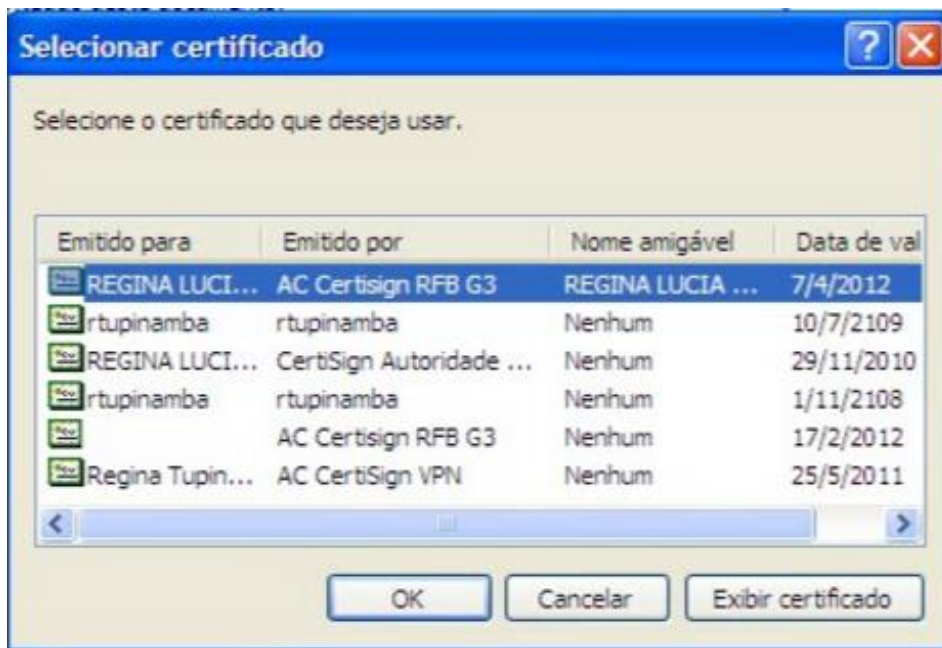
Selecionar certificado

Selecione o certificado que deseja usar.

| Emitido para | Emitido por | Nome amigável | Data de val |
|---|---|---|---|
| REGINA LUCI... | AC Certisign RFB G3 | REGINA LUCIA ... | 7/4/2012 |
| rtupinamba | rtupinamba | Nenhum | 10/7/2109 |
| REGINA LUCI... | CertiSign Autoridade ... | Nenhum | 29/11/2010 |
| rtupinamba | rtupinamba | Nenhum | 1/11/2108 |
| | AC Certisign RFB G3 | Nenhum | 17/2/2012 |
| Regina Tupin... | AC CertiSign VPN | Nenhum | 25/5/2011 |

OK Cancelar Exibir certificado